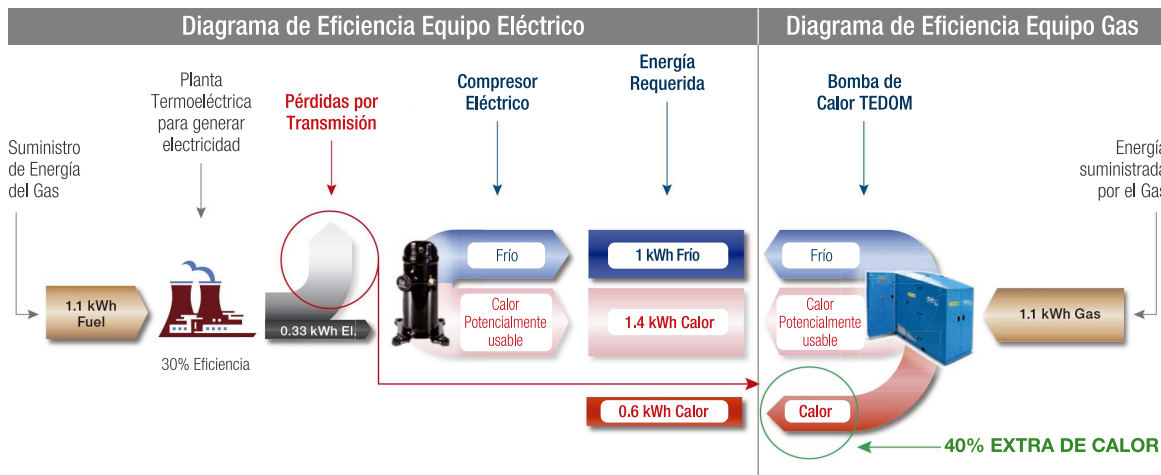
Diagrama de Eficiencia Equipo Eléctrico

Diagrama de Eficiencia Equipo Gas

Suministro de Energía del Gas

Planta Termoeléctrica para generar electricidad

Pérdidas por Transmisión

Compresor Eléctrico

Energía Requerida

Bomba de Calor TEDOM

Energía suministrada por el Ga

1.1 kWh Fuel

30% Eficiencia

0.33 kWh El.

Frío

Calor Potencialmente usable

1 kWh Frío

1.4 kWh Calor

Frío

Calor Potencialmente usable

1.1 kWh Gas

0.6 kWh Calor

Calor

40% EXTRA DE CALOR